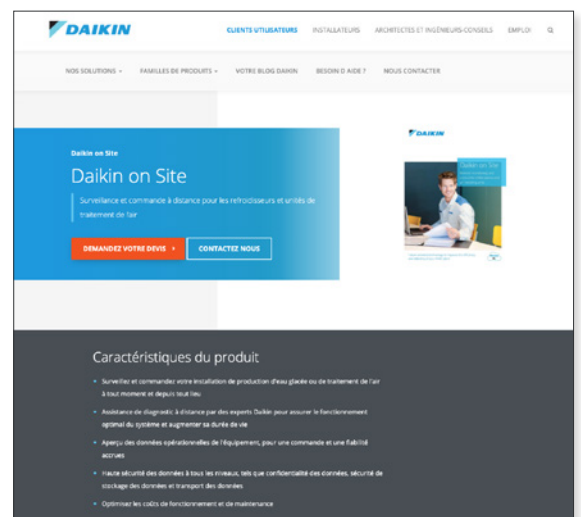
DAIKIN

CLIENTS UTILISATEURS INSTALLATEURS ARCHITECTES ET INGÉNIEURS-CONSEILS EMPLOI

NOS SOLUTIONS FAMILLES DE PRODUITS VOTRE BLOG DAIKIN BESOIN D'AIDE ? NOUS CONTACTER

Daikin on Site

Daikin on Site

Surveillance et commande à distance pour les refroidisseurs et unités de traitement de l'air

DEMANDEZ VOTRE DEVIS

CONTACTEZ NOUS

DAIKIN

Daikin on Site

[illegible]

Caractéristiques du produit

Surveillez et commandez votre installation de production d'eau glacée ou de traitement de l'air à tout moment et depuis tout lieu

Assistance de diagnostic à distance par des experts Daikin pour assurer le fonctionnement optimal du système et augmenter sa durée de vie

Aperçu des données opérationnelles de l'équipement, pour une commande et une fiabilité accrues

Haute sécurité des données à tous les niveaux, tels que confidentialité des données, sécurité de stockage des données et transport des données

Optimisez les coûts de fonctionnement et de maintenance